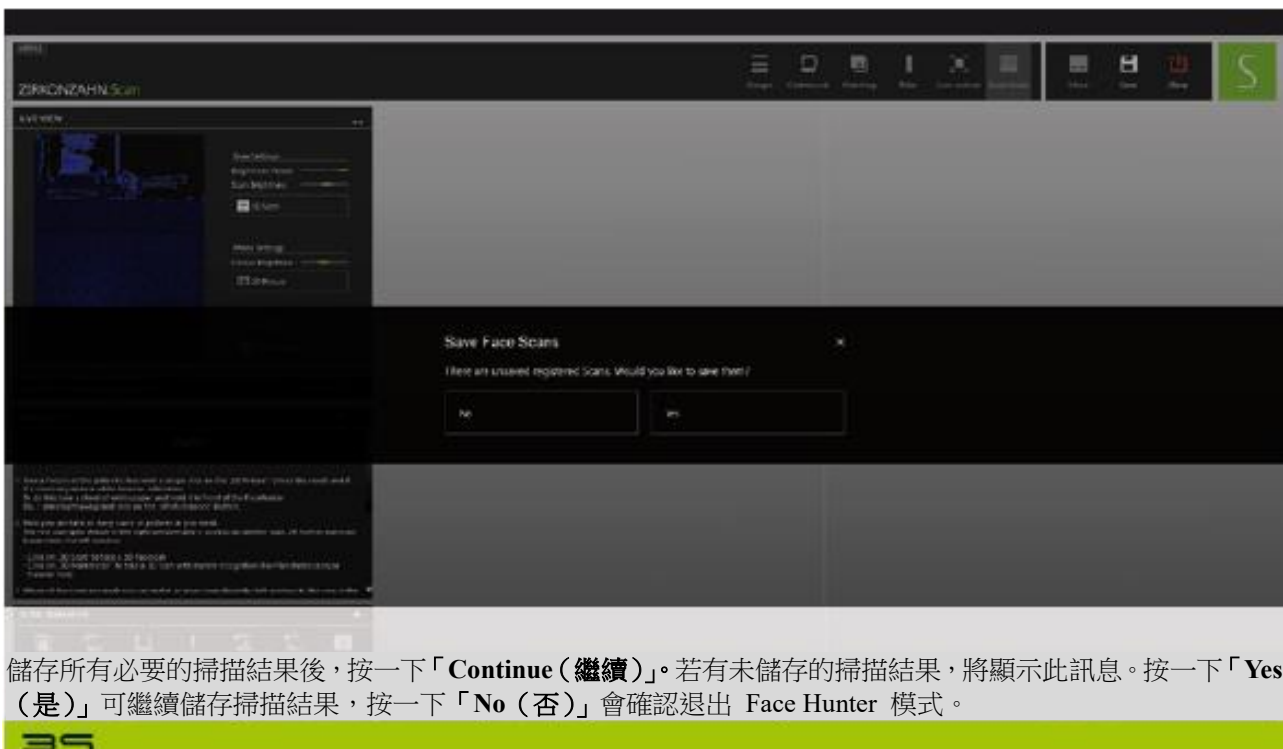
ZIRKONZAHN.Scan

LIVE VIEW

Save Face Scans

There are unsaved registered Scans. Would you like to save them?

No

Yes

儲存所有必要的掃描結果後，按一下「**Continue（繼續）**」。若有未儲存的掃描結果，將顯示此訊息。按一下「**Yes（是）**」可繼續儲存掃描結果，按一下「**No（否）**」會確認退出 Face Hunter 模式。

3S